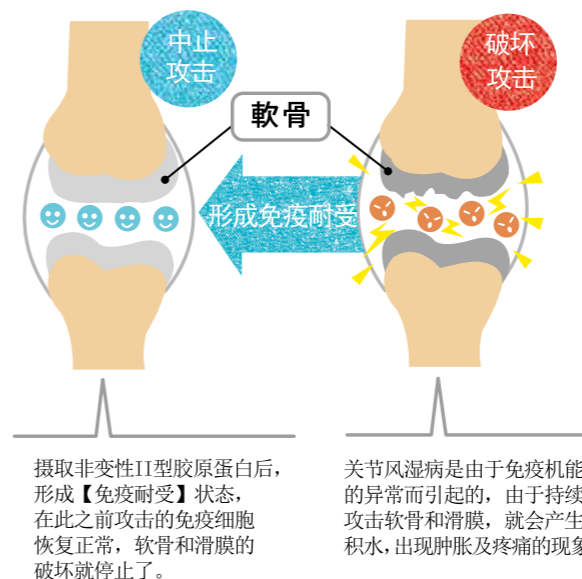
中止攻击

破坏攻击

軟骨

形成免疫耐受

摄取非变性II型胶原蛋白后，形成【免疫耐受】状态，在此之前攻击的免疫细胞恢复正常，软骨和滑膜的破坏就停止了。

关节风湿病是由于免疫机能的异常而引起的，由于持续攻击软骨和滑膜，就会产生积水，出现肿胀及疼痛的现象